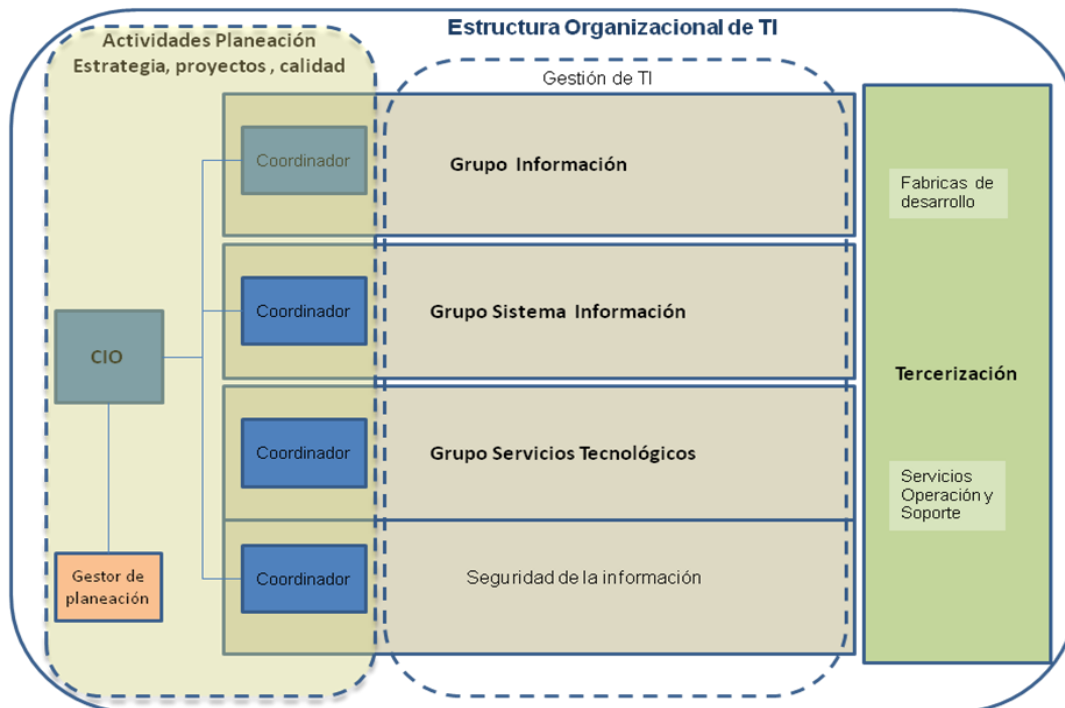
Estructura Organizacional de TI

Actividades Planeación
Estrategia, proyectos , calidad

Gestión de TI

Coordinador

Grupo Información

Fabricas de desarrollo

Coordinador

Grupo Sistema Información

CIO

Tercerización

Coordinador

Grupo Servicios Tecnológicos

Servicios Operación y Soporte

Gestor de planeación

Coordinador

Seguridad de la información